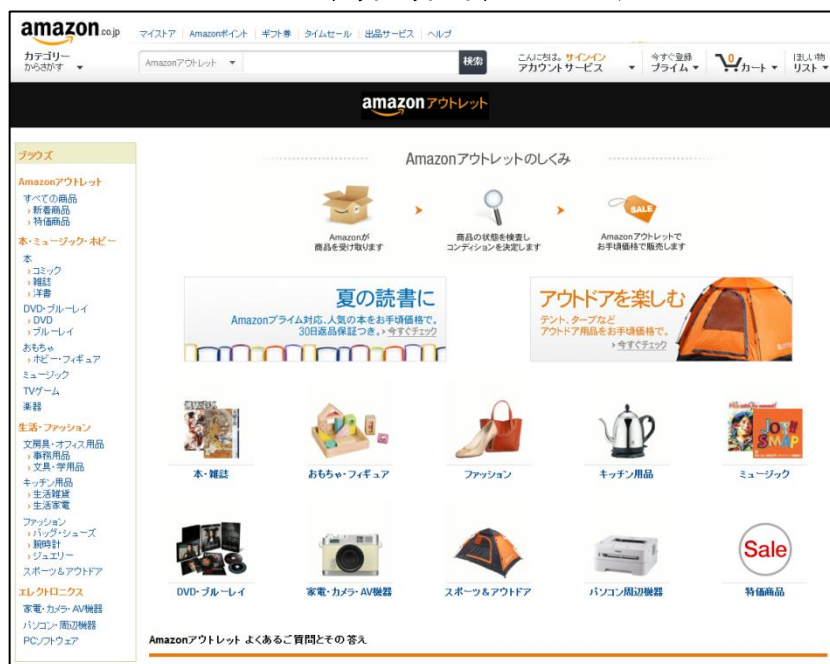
amazon.co.jp マイストア | Amazonポイント | ギフト券 | タイムセール | 出品サービス | ヘルプ

カテゴリー からさがす

Amazonアウトレット 検索

こんにちは。サインイン アカウントサービス

今すぐ登録 プライム

0 カート

ほしい物 リスト

amazon アウトレット

ブラウズ

Amazonアウトレット
すべての商品
› 新着商品
› 特価商品

本・ミュージック・ホビー
本
› コミック
› 雑誌
› 洋書
DVD・ブルーレイ
› DVD
› ブルーレイ
おもちゃ
› ホビー・フィギュア
ミュージック
TVゲーム
楽器

生活・ファッション
文房具・オフィス用品
› 事務用品
› 文具・学用品
キッチン用品
› 生活雑貨
› 生活家電
ファッション
› バッグ・シューズ
› 腕時計
› ジュエリー
スポーツ&アウトドア

エレクトロニクス
家電・カメラ・AV機器
パソコン・周辺機器
PCソフトウェア

Amazonアウトレットのしくみ

Amazonが 商品を受け取ります

商品の状態を検査し コンディションを決定します

SALE

Amazonアウトレットで お手頃価格で販売します

夏の読書に
Amazonプライム対応、人気の本をお手頃価格で。
30日返品保証つき。› 今すぐチェック

アウトドアを楽しむ
テント、タープなど
アウトドア用品をお手頃価格で。
› 今すぐチェック

本・雑誌

おもちゃ・フィギュア

ファッション

キッチン用品

ミュージック

DVD・ブルーレイ

家電・カメラ・AV機器

スポーツ&アウトドア

パソコン周辺機器

Sale

特価商品

Amazonアウトレット よくあるご質問とその答え